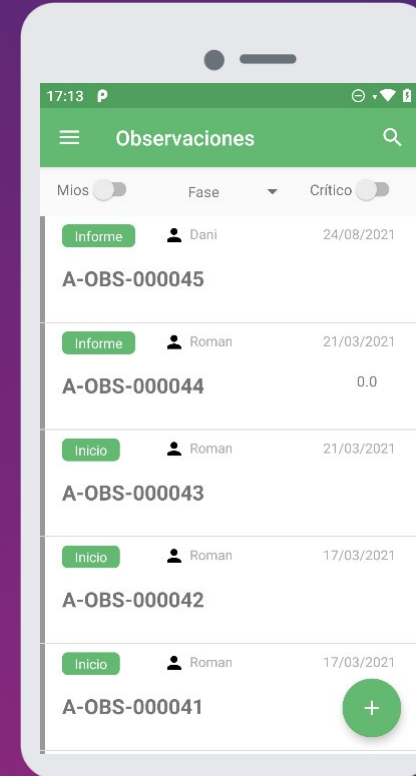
17:13 P

Observaciones

Mios Fase Crítico

Informe Dani 24/08/2021
A-OBS-000045

Informe Roman 21/03/2021
A-OBS-000044 0.0

Inicio Roman 21/03/2021
A-OBS-000043

Inicio Roman 17/03/2021
A-OBS-000042

Inicio Roman 17/03/2021
A-OBS-000041

+